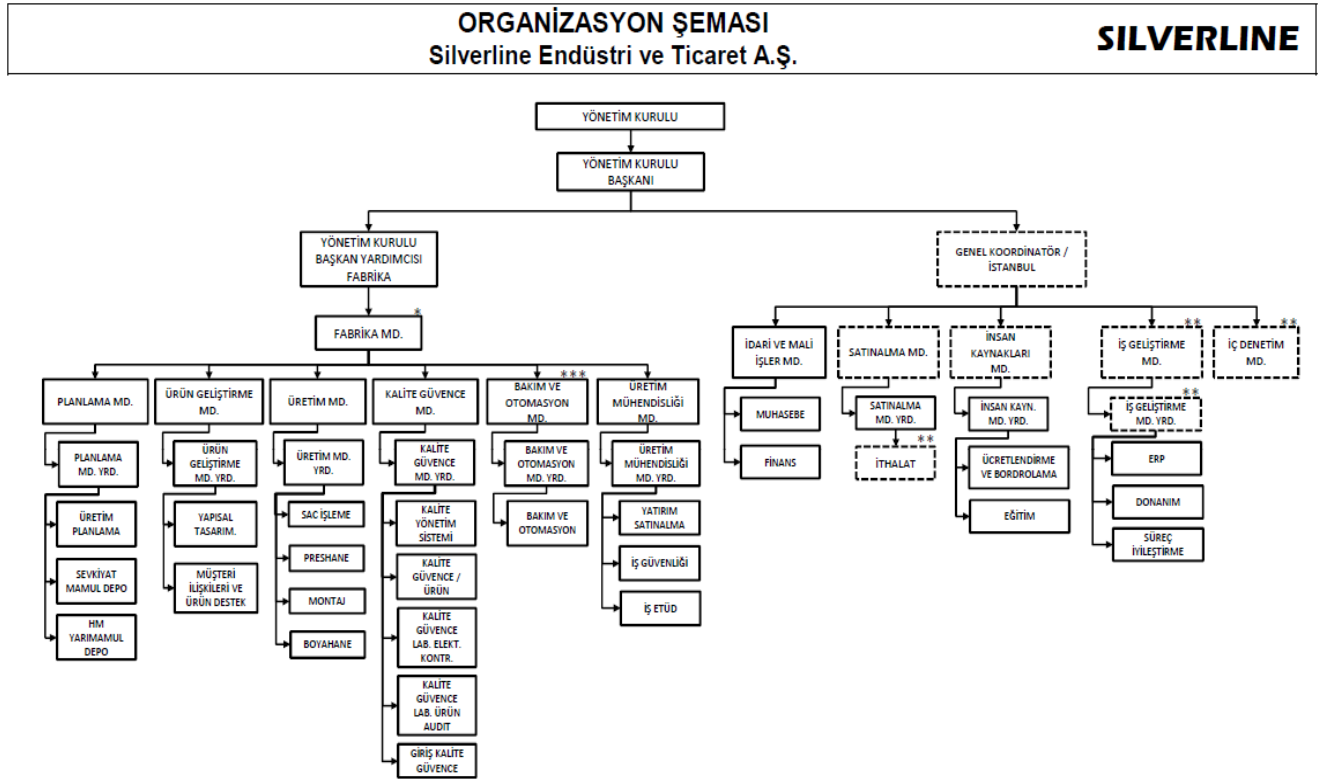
ORGANİZASYON ŞEMASI
Silverline Endüstri ve Ticaret A.Ş.

SILVERLINE

YÖNETİM KURULU

YÖNETİM KURULU BAŞKANI

YÖNETİM KURULU BAŞKAN YARDIMCISI FABRİKA

GENEL KOORDİNATÖR / İSTANBUL

FABRİKA MD. *

PLANLAMA MD.
PLANLAMA MD. YRD.
ÜRETİM PLANLAMA
SEVKİYAT MAMUL DEPO
HM YARIMAMUL DEPO

ÜRÜN GELİŞTİRME MD.
ÜRÜN GELİŞTİRME MD. YRD.
YAPISAL TASARIM.
MÜŞTERİ İLİŞKİLERİ VE ÜRÜN DESTEK

ÜRETİM MD.
ÜRETİM MD. YRD.
SAC İŞLEME
PRESHANE
MONTAJ
BOYAHANE

KALİTE GÜVENCE MD.
KALİTE GÜVENCE MD. YRD.
KALİTE YÖNETİM SİSTEMİ
KALİTE GÜVENCE / ÜRÜN
KALİTE GÜVENCE LAB. ELEKT. KONTR.
KALİTE GÜVENCE LAB. ÜRÜN AUDIT
GİRİŞ KALİTE GÜVENCE

BAKIM VE OTOMASYON MD. ***
BAKIM VE OTOMASYON MD. YRD.
BAKIM VE OTOMASYON

ÜRETİM MÜHENDİSLİĞİ MD.
ÜRETİM MÜHENDİSLİĞİ MD. YRD.
YATIRIM SATINALMA
İŞ GÜVENLİĞİ
İŞ ETÜD

İDARİ VE MALİ İŞLER MD.
MUHASEBE
FİNANS

SATINALMA MD.
SATINALMA MD. YRD.
İTHALAT **

İNSAN KAYNAKLARI MD.
İNSAN KAYN. MD. YRD.
ÜCRETLENDİRME VE BORDROLAMA
EĞİTİM

İŞ GELİŞTİRME MD. **
İŞ GELİŞTİRME MD. YRD. **
ERP
DONANIM
SÜREÇ İYİLEŞTİRME

İÇ DENETİM MD. **